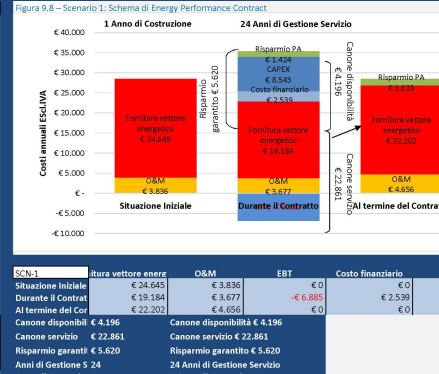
Figura 9.8 – Scenario 1: Schema di Energy Performance Contract

1 Anno di Costruzione

24 Anni di Gestione Servizio

€ 40.000
€ 35.000
€ 30.000
€ 25.000
€ 20.000
€ 15.000
€ 10.000
€ 5.000
€ -
-€ 5.000
-€ 10.000

Costi annuali ESCLIVA

Fornitura vettore energetico
€ 24.645

O&M
€ 3.836

Situazione Iniziale

Risparmio PA
€ 1.424
CAPEX
€ 8.543
Costo finanziario
€ 2.539
Fornitura vettore energetico
€ 19.184
O&M
€ 3.677

Durante il Contratto

Risparmio garantito € 5.620

Canone disponibilità € 4.196

Canone servizio € 22.861

Risparmio PA
€ 1.623
Fornitura vettore energetico
€ 22.202
O&M
€ 4.656

Al termine del Contrat

| SCN-1 | itura vettore energ | O&M | EBT | Costo finanziario |
|---|---|---|---|---|
| Situazione Iniziale | € 24.645 | € 3.836 | € 0 | € 0 |
| Durante il Contrat | € 19.184 | € 3.677 | -€ 6.885 | € 2.539 |
| Al termine del Cor | € 22.202 | € 4.656 | € 0 | € 0 |

Canone disponibil € 4.196
Canone servizio € 22.861
Risparmio garanti € 5.620
Anni di Gestione S 24

Canone disponibilità € 4.196
Canone servizio € 22.861
Risparmio garantito € 5.620
24 Anni di Gestione Servizio